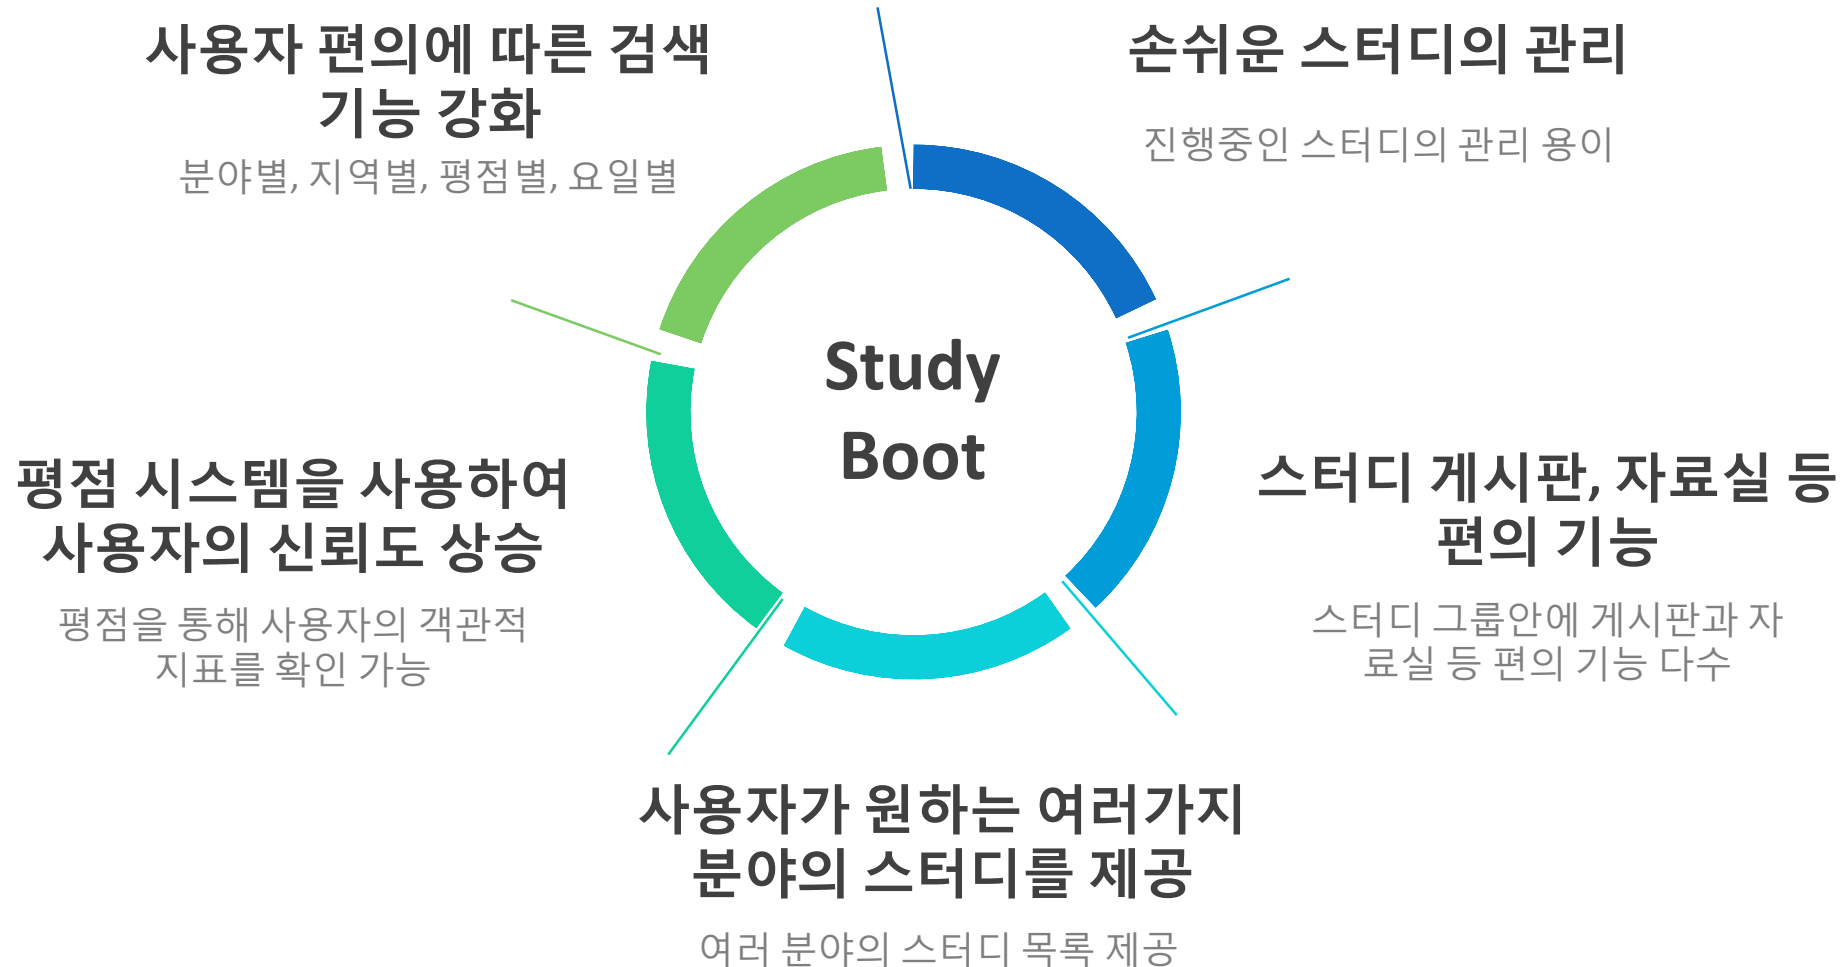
사용자 편의에 따른 검색 기능 강화

분야별, 지역별, 평점별, 요일별

손쉬운 스터디의 관리

진행중인 스터디의 관리 용이

Study Boot

평점 시스템을 사용하여 사용자의 신뢰도 상승

평점을 통해 사용자의 객관적 지표를 확인 가능

스터디 게시판, 자료실 등 편의 기능

스터디 그룹안에 게시판과 자료실 등 편의 기능 다수

사용자가 원하는 여러가지 분야의 스터디를 제공

여러 분야의 스터디 목록 제공